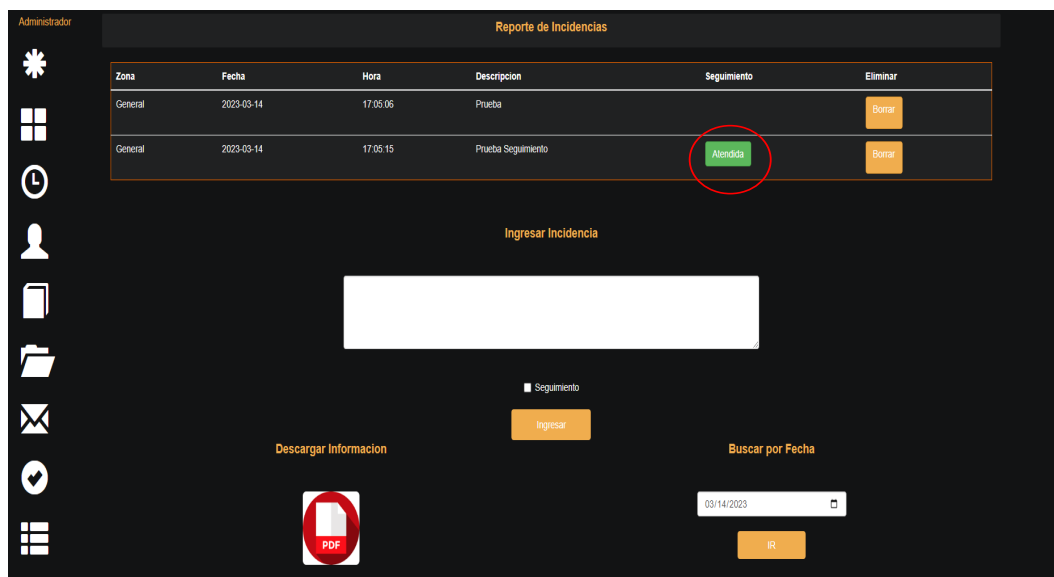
Administrador

Reporte de Incidencias

| Zona | Fecha | Hora | Descripcion | Seguimiento | Eliminar |
|---|---|---|---|---|---|
| General | 2023-03-14 | 17:05:06 | Prueba | | Borrar |
| General | 2023-03-14 | 17:05:15 | Prueba Seguimiento | Atendida | Borrar |

Ingresar Incidencia

Seguimiento

Ingresar

Descargar Informacion

PDF

Buscar por Fecha

03/14/2023

IR